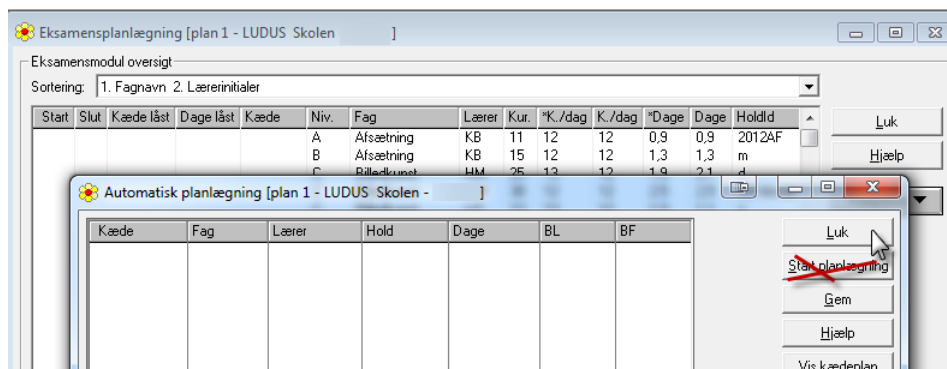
Eksamensplanlægning [plan 1 - LUDUS Skolen ]

Eksamensmodul oversigt

Sortering: 1. Fagnavn 2. Lærerinitialer

| Start | Slut | Kæde låst | Dage låst | Kæde | Niv. | Fag | Lærer | Kur. | *K./dag | K./dag | *Dage | Dage | HoldId |
|---|---|---|---|---|---|---|---|---|---|---|---|---|---|
| | | | | | A | Afsætning | KB | 11 | 12 | 12 | 0,9 | 0,9 | 2012AF |
| | | | | | B | Afsætning | KB | 15 | 12 | 12 | 1,3 | 1,3 | m |
| | | | | | C | Billedkunst | HM | 25 | 13 | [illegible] | 1,9 | 2,1 | d |

Luk

Hjælp

Automatisk planlægning [plan 1 - LUDUS Skolen - ]

| Kæde | Fag | Lærer | Hold | Dage | BL | BF |
|---|---|---|---|---|---|---|

Luk

Start planlægning

Gem

Hjælp

Vis kædeplan